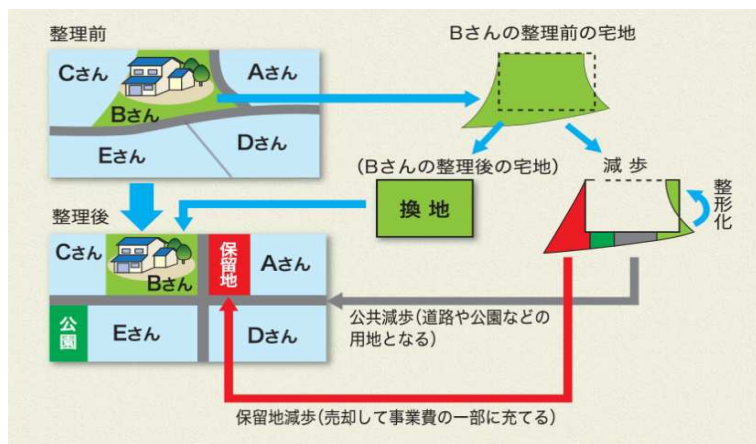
整理前

Cさん

Aさん

Bさん

Eさん

Dさん

Bさんの整理前の宅地

(Bさんの整理後の宅地)

減歩

換地

整形化

整理後

Cさん

Bさん

保留地

Aさん

公園

Eさん

Dさん

公共減歩(道路や公園などの用地となる)

保留地減歩(売却して事業費の一部に充てる)